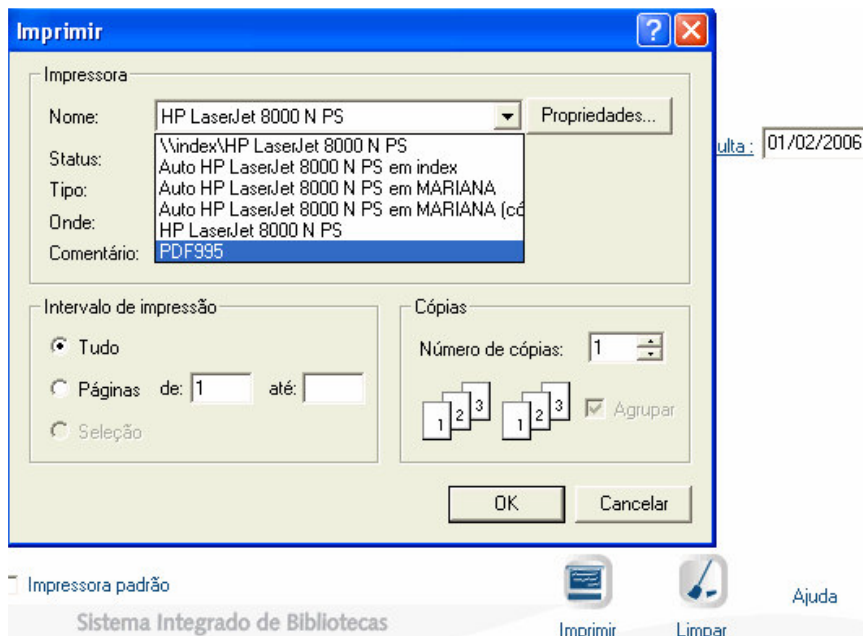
Imprimir

Impressora

Nome: HP LaserJet 8000 N PS

Propriedades...

\\index\HP LaserJet 8000 N PS
Auto HP LaserJet 8000 N PS em index
Auto HP LaserJet 8000 N PS em MARIANA
Auto HP LaserJet 8000 N PS em MARIANA (c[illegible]
HP LaserJet 8000 N PS
PDF995

Status:
Tipo:
Onde:
Comentário:

ulta : 01/02/2006

Intervalo de impressão

Tudo

Páginas de: 1 até:

Seleção

Cópias

Número de cópias: 1

1 2 3 1 2 3

Agrupar

OK

Cancelar

Impressora padrão

Sistema Integrado de Bibliotecas

Imprimir

Limpar

Ajuda